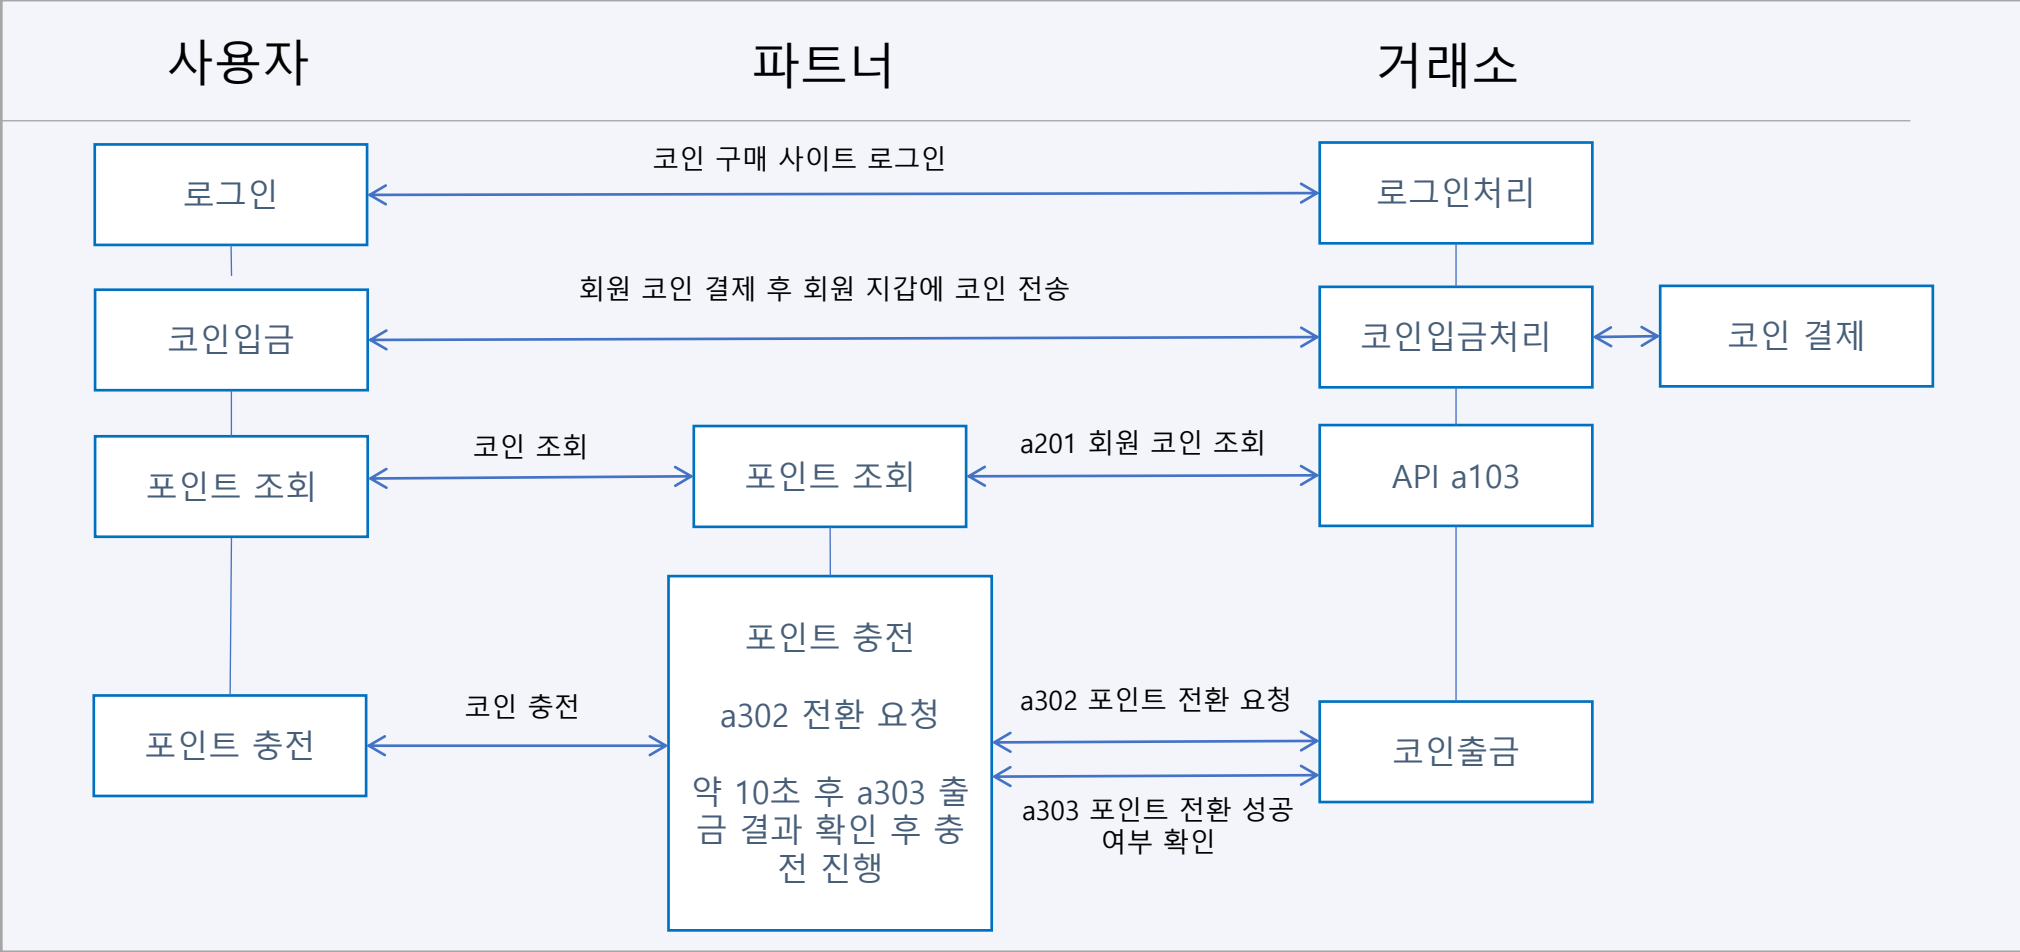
사용자

파트너

거래소

로그인

코인 구매 사이트 로그인

로그인처리

회원 코인 결제 후 회원 지갑에 코인 전송

코인입금

코인입금처리

코인 결제

코인 조회

a201 회원 코인 조회

포인트 조회

포인트 조회

API a103

포인트 충전

a302 전환 요청

약 10초 후 a303 출금 결과 확인 후 충전 진행

코인 충전

포인트 충전

a302 포인트 전환 요청

코인출금

a303 포인트 전환 성공 여부 확인